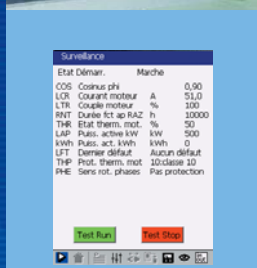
Surveillance

Etat Démarr. Marche

| | | | |
|---|---|---|---|
| COS | Cosinus phi | | 0,90 |
| LCR | Courant moteur | A | 51,0 |
| LTR | Couple moteur | % | 100 |
| RNT | Durée fct ap RAZ | h | 10000 |
| THR | Etat therm. mot. | % | 50 |
| LAP | Puiss. active kW | kW | 500 |
| kWh | Puiss. act. kWh | kWh | 0 |
| LFT | Dernier défaut | Aucun défaut | |
| THP | Prot. therm. mot | 10:classe 10 | |
| PHE | Sens rot. phases | Pas protection | |

Test Run

Test Stop